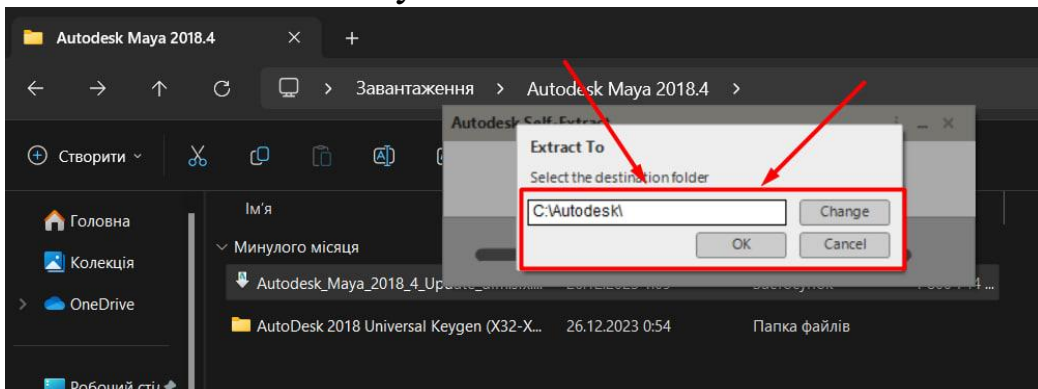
Autodesk Maya 2018.4

Завантаження > Autodesk Maya 2018.4 >

Створити

Головна

Колекція

OneDrive

Робочий стіл

Ім'я

Минулого місяця

Autodesk_Maya_2018_4_Up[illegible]

AutoDesk 2018 Universal Keygen (X32-X... 26.12.2023 0:54 Папка файлів

Autodesk Self-Extract

Extract To

Select the destination folder

C:\Autodesk\

Change

OK

Cancel